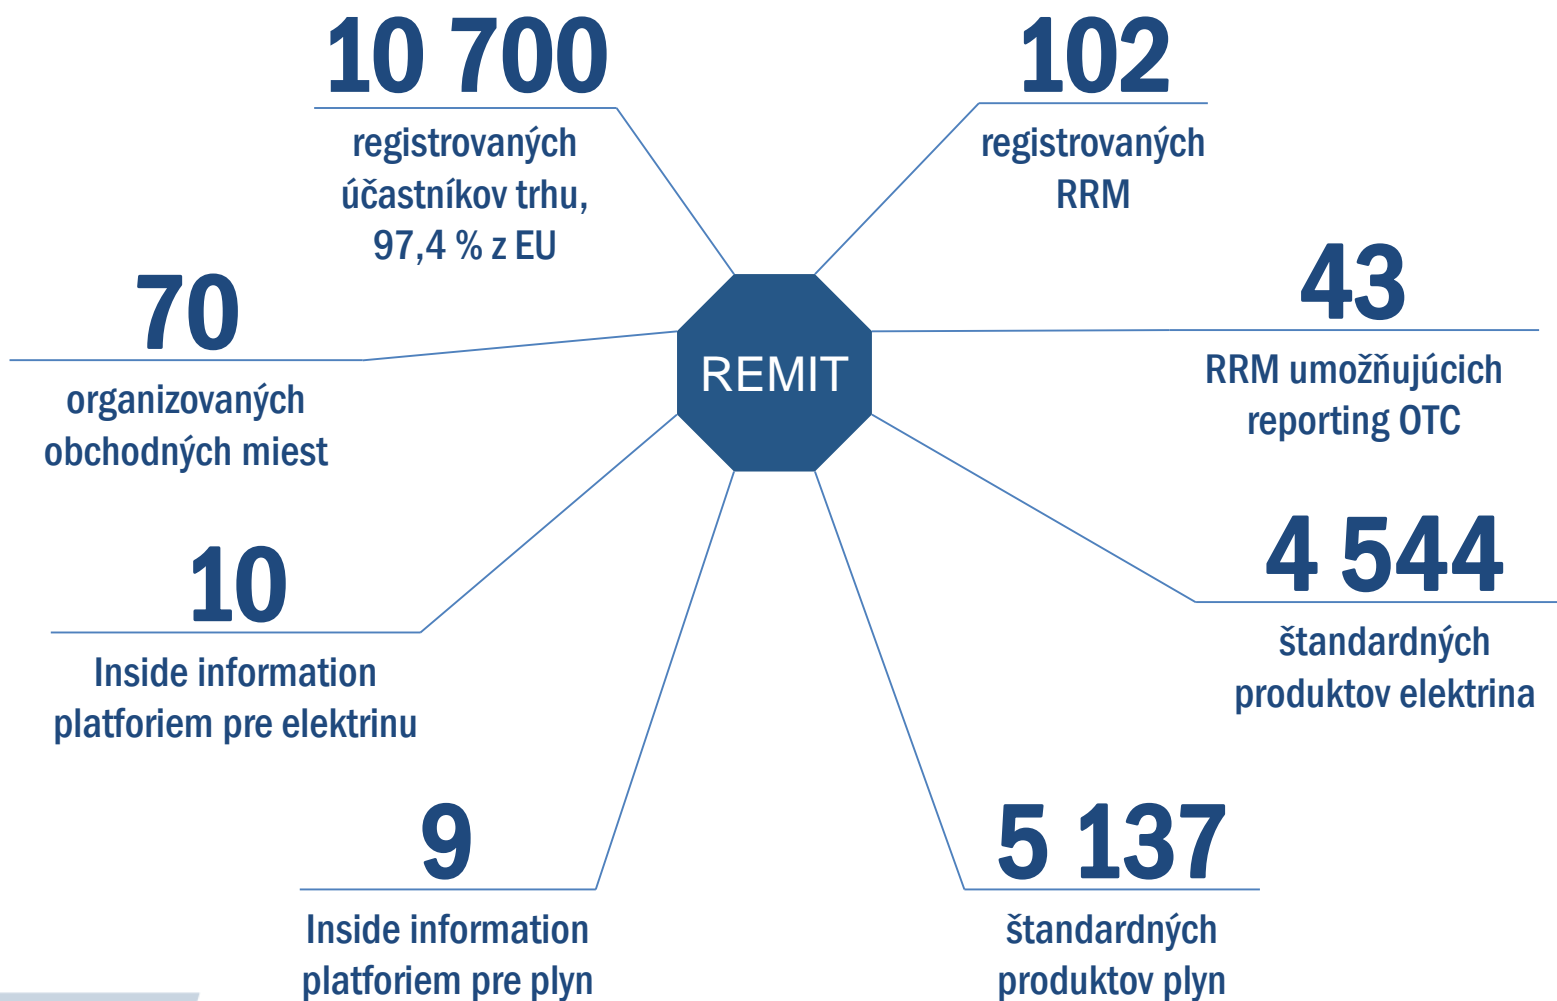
10 700
registrovaných účastníkov trhu, 97,4 % z EU

102
registrovaných RRM

70
organizovaných obchodných miest

REMIT

43
RRM umožňujúcich reporting OTC

10
Inside information platforiem pre elektrinu

4 544
štandardných produktov elektrina

9
Inside information platforiem pre plyn

5 137
štandardných produktov plyn